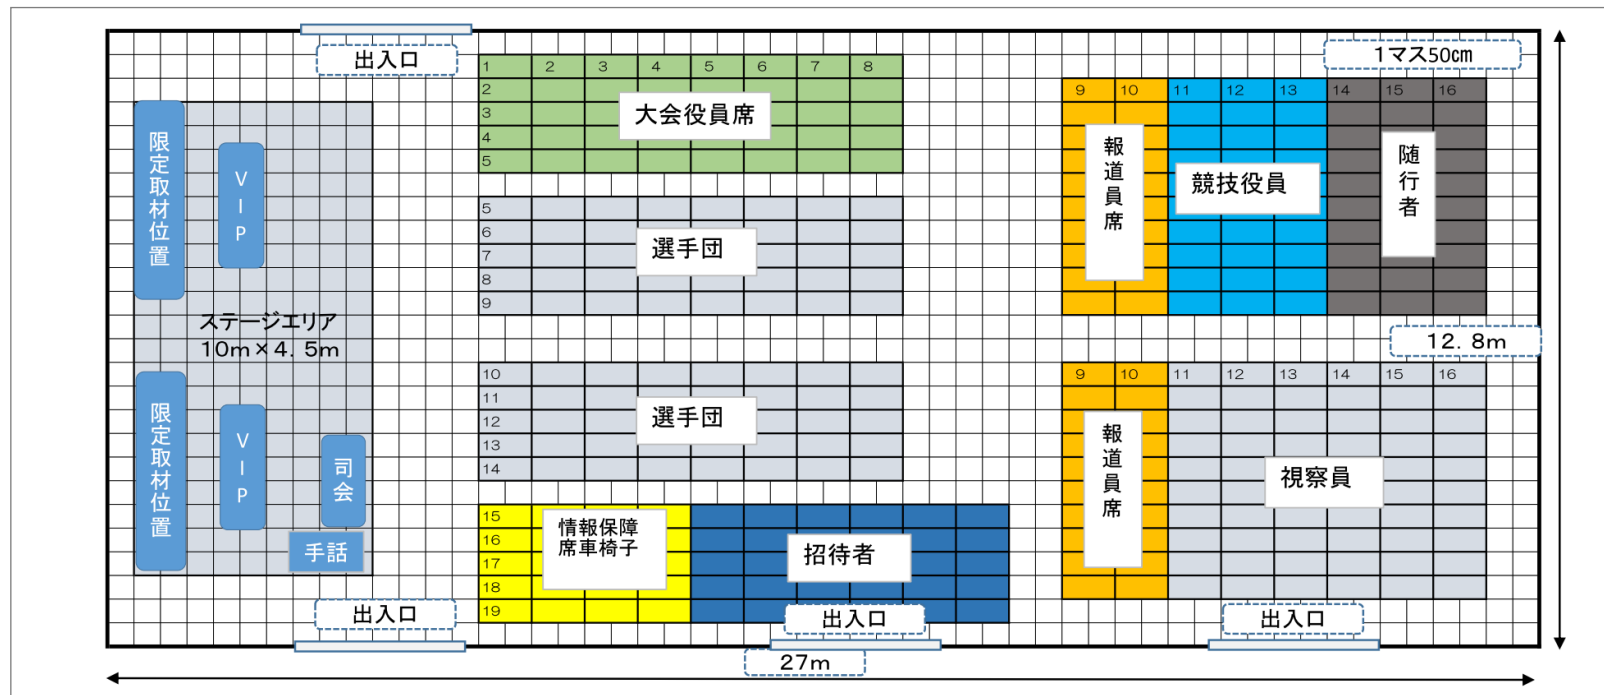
出入口

1マス50cm

1 2 3 4 5 6 7 8
2
3
4
5
大会役員席

限定取材位置

VIP

5
6
7
8
9
選手団

9 10 11 12 13 14 15 16
報道員席
競技役員
随行者

ステージエリア
10m×4.5m

12.8m

10
11
12
13
14
選手団

9 10 11 12 13 14 15 16
報道員席
視察員

限定取材位置

VIP

司会

手話

15
16
17
18
19
情報保障席車椅子

招待者

出入口

出入口

出入口

27m